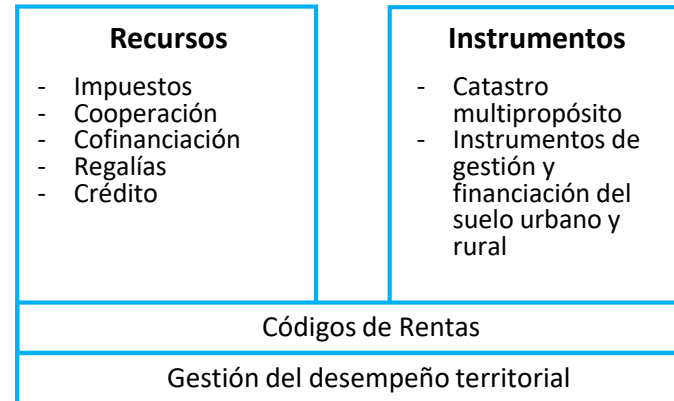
**Recursos**

- Impuestos
- Cooperación
- Cofinanciación
- Regalías
- Crédito

**Instrumentos**

- Catastro multipropósito
- Instrumentos de gestión y financiación del suelo urbano y rural

Códigos de Rentas

Gestión del desempeño territorial